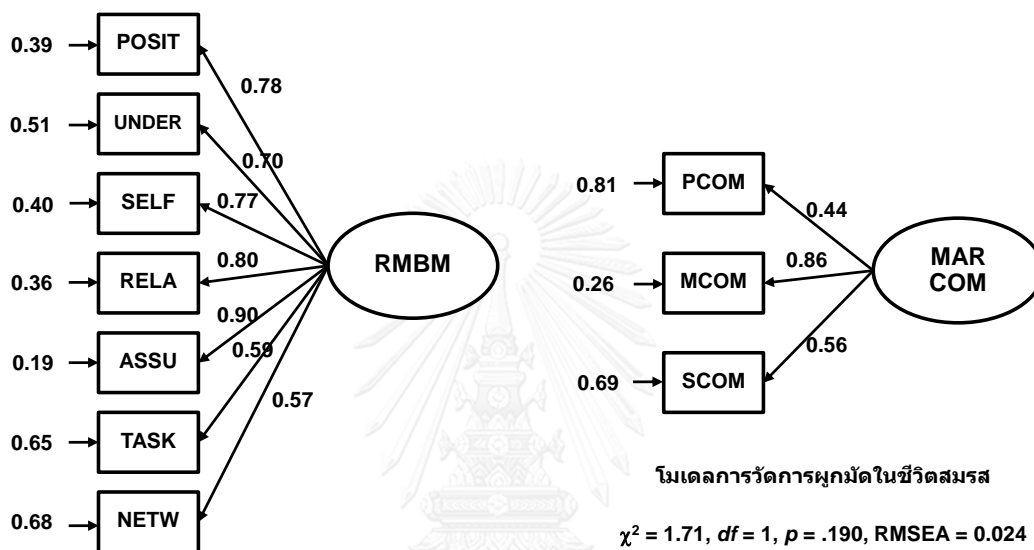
0.39 POSIT
0.51 UNDER
0.40 SELF
0.36 RELA
0.19 ASSU
0.65 TASK
0.68 NETW

0.78
0.70
0.77
0.80
0.90
0.59
0.57

RMBM

0.81 PCOM
0.26 MCOM
0.69 SCOM

0.44
0.86
0.56

MAR COM

โมเดลการวัดการผูกมัดในชีวิตสมรส

$\chi^2$ = 1.71, *df* = 1, *p* = .190, RMSEA = 0.024